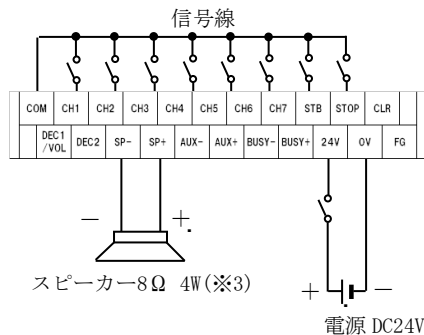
信号線

| COM | CH1 | CH2 | CH3 | CH4 | CH5 | CH6 | CH7 | STB | STOP | CLR |
|---|---|---|---|---|---|---|---|---|---|---|
| DEC1 /VOL | DEC2 | SP- | SP+ | AUX- | AUX+ | BUSY- | BUSY+ | 24V | 0V | FG |

－ ＋

スピーカー8Ω 4W(※3)

＋ －

電源 DC24V